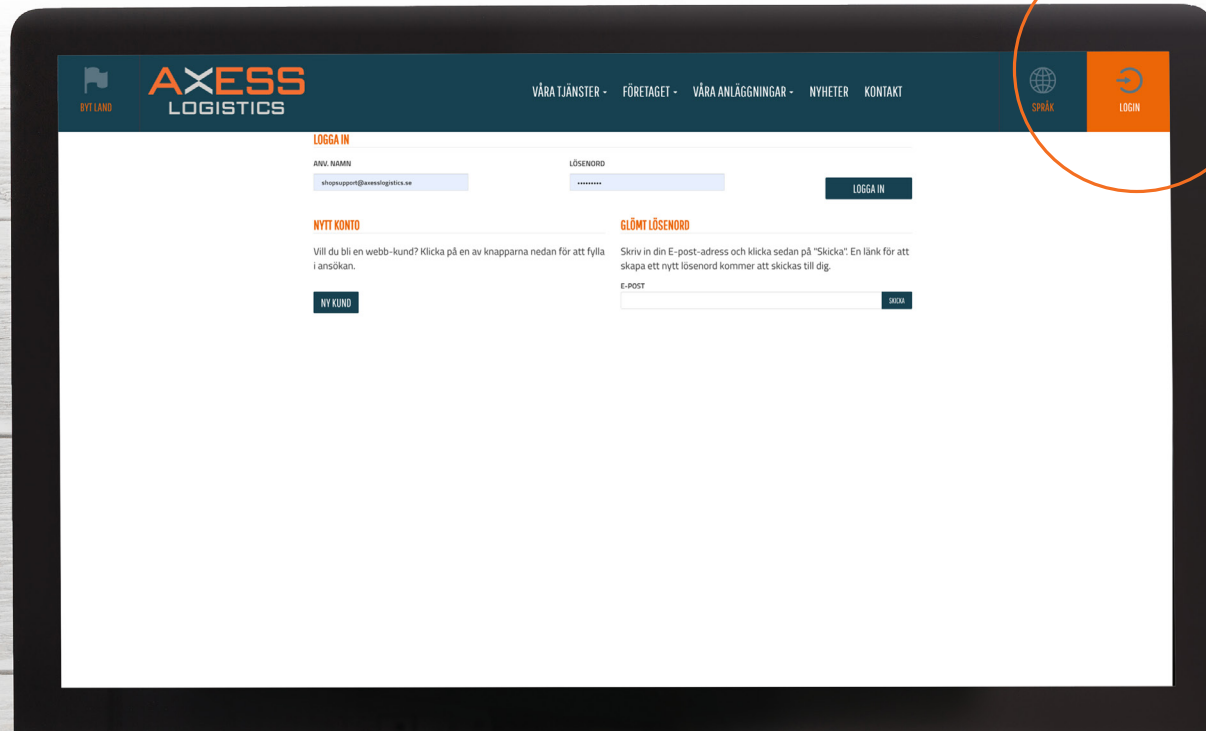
BYT LAND

AXESS LOGISTICS

VÅRA TJÄNSTER ▾ FÖRETAGET ▾ VÅRA ANLÄGGNINGAR ▾ NYHETER KONTAKT

SPRÅK

LOGIN

LOGGA IN

ANV. NAMN

shopsupport@axesslogistics.se

LÖSENORD

••••••••••

LOGGA IN

NYTT KONTO

Vill du bli en webb-kund? Klicka på en av knapparna nedan för att fylla i ansökan.

NY KUND

GLÖMT LÖSENORD

Skriv in din E-post-adress och klicka sedan på "Skicka". En länk för att skapa ett nytt lösenord kommer att skickas till dig.

E-POST

SKICKA